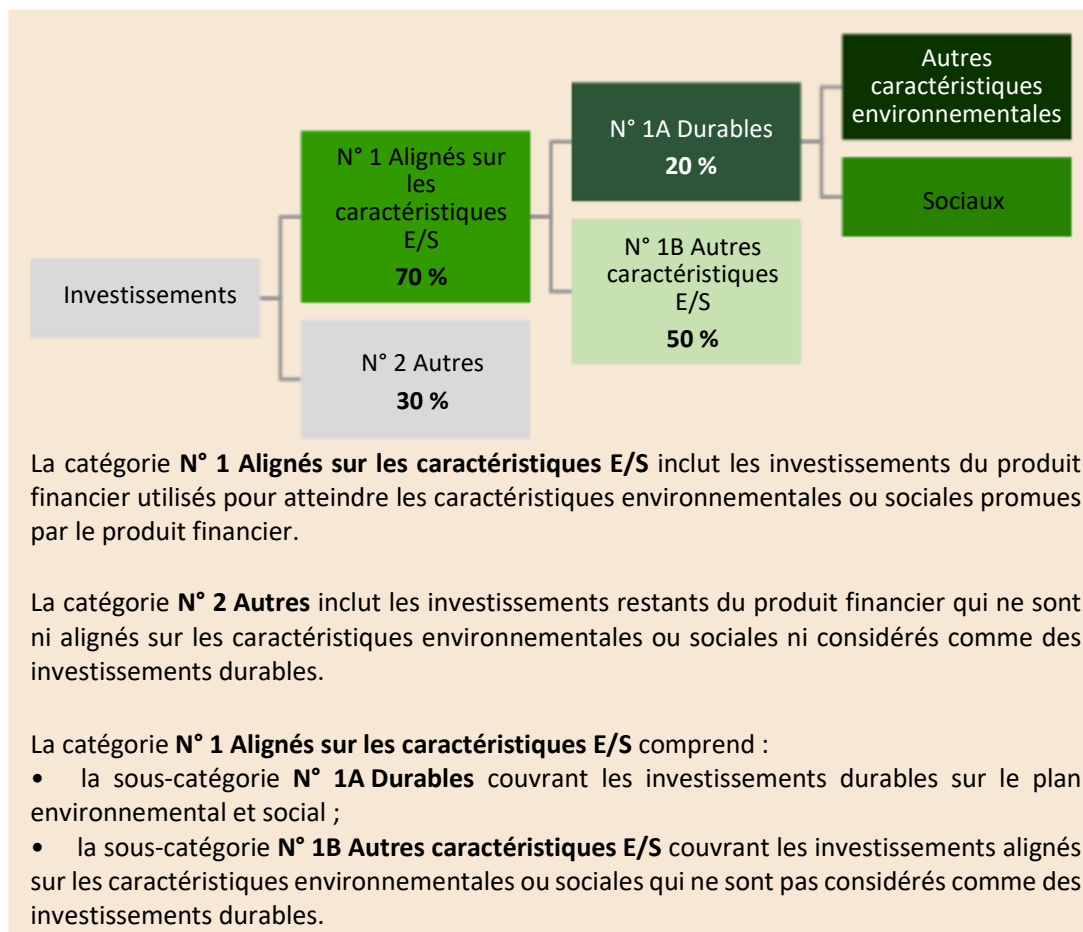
Investissements

N° 1 Alignés sur les caractéristiques E/S
70 %

N° 2 Autres
30 %

N° 1A Durables
20 %

N° 1B Autres caractéristiques E/S
50 %

Autres caractéristiques environnementales

Sociaux

La catégorie **N° 1 Alignés sur les caractéristiques E/S** inclut les investissements du produit financier utilisés pour atteindre les caractéristiques environnementales ou sociales promues par le produit financier.

La catégorie **N° 2 Autres** inclut les investissements restants du produit financier qui ne sont ni alignés sur les caractéristiques environnementales ou sociales ni considérés comme des investissements durables.

La catégorie **N° 1 Alignés sur les caractéristiques E/S** comprend :
• la sous-catégorie **N° 1A Durables** couvrant les investissements durables sur le plan environnemental et social ;
• la sous-catégorie **N° 1B Autres caractéristiques E/S** couvrant les investissements alignés sur les caractéristiques environnementales ou sociales qui ne sont pas considérés comme des investissements durables.